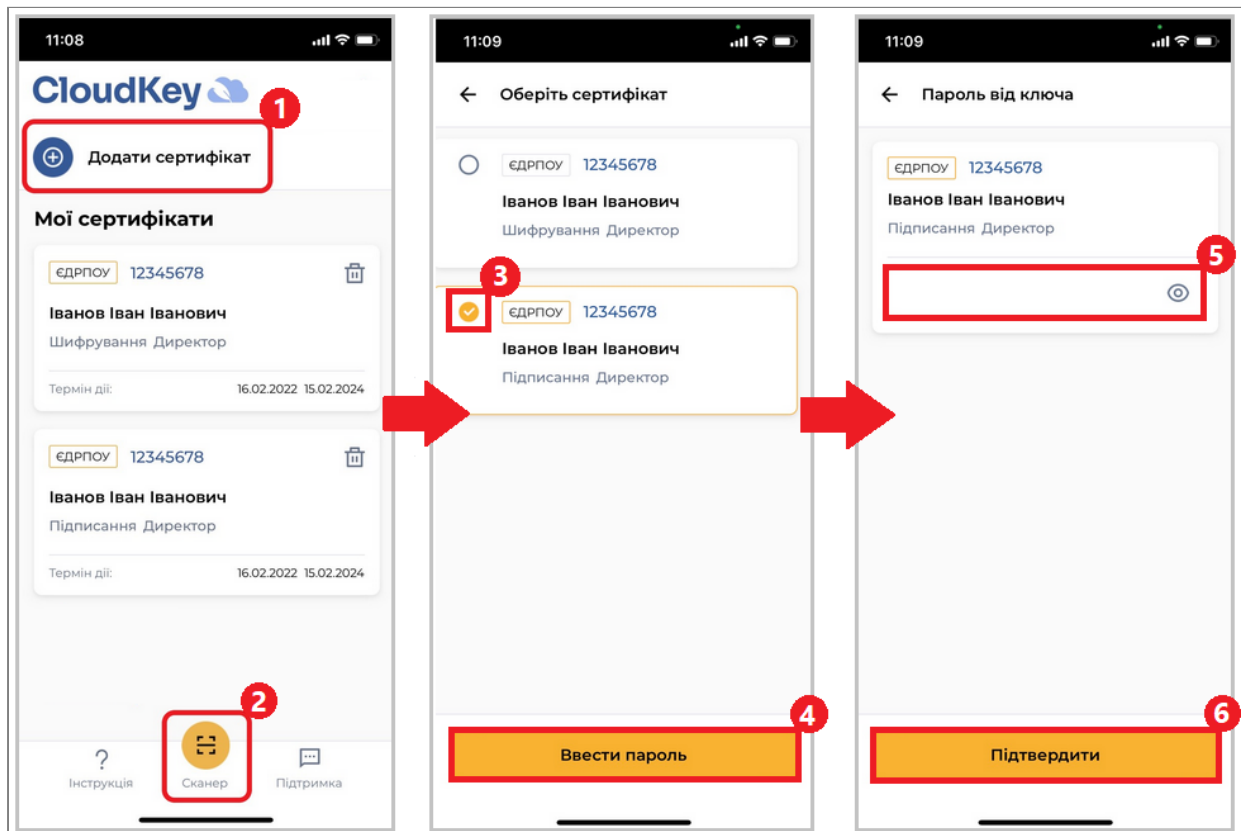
11:08

CloudKey

1

Додати сертифікат

Мої сертифікати

ЄДРПОУ 12345678

Іванов Іван Іванович

Шифрування Директор

Термін дії: 16.02.2022 15.02.2024

ЄДРПОУ 12345678

Іванов Іван Іванович

Підписання Директор

Термін дії: 16.02.2022 15.02.2024

2

Інструкція Сканер Підтримка

11:09

Оберіть сертифікат

ЄДРПОУ 12345678

Іванов Іван Іванович

Шифрування Директор

3

ЄДРПОУ 12345678

Іванов Іван Іванович

Підписання Директор

4

Ввести пароль

11:09

Пароль від ключа

ЄДРПОУ 12345678

Іванов Іван Іванович

Підписання Директор

5

6

Підтвердити